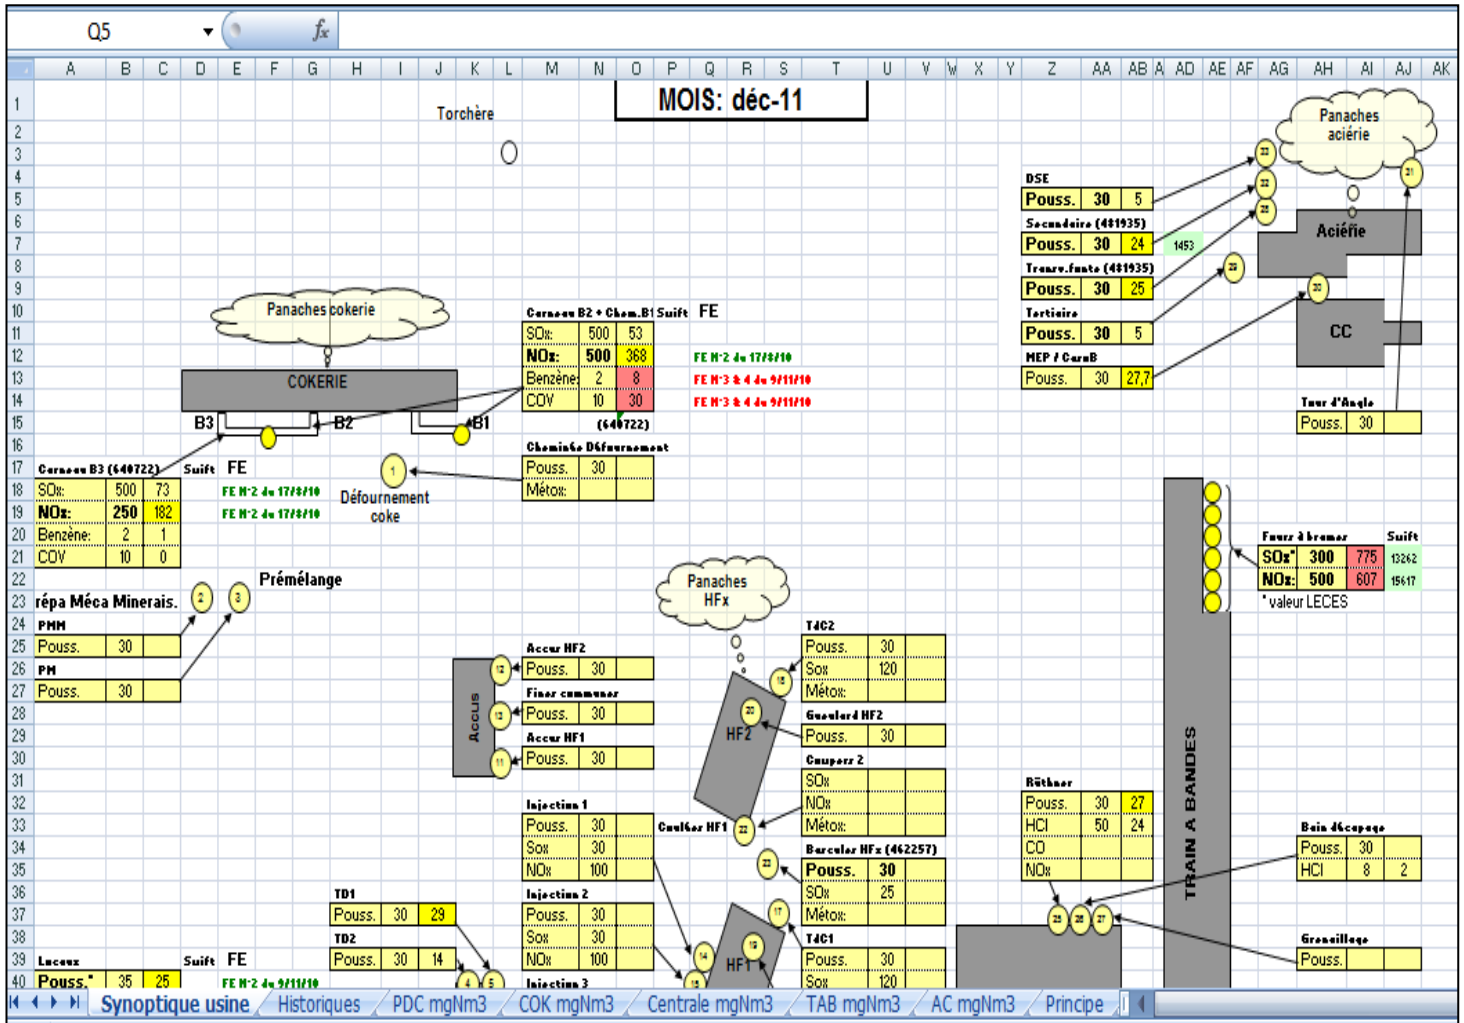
Q5

fx

A B C D E F G H I J K L M N O P Q R S T U V W X Y Z AA AB AC AD AE AF AG AH AI AJ AK

1 2 3 4 5 6 7 8 9 10 11 12 13 14 15 16 17 18 19 20 21 22 23 24 25 26 27 28 29 30 31 32 33 34 35 36 37 38 39 40

MOIS: déc-11

Torchère

Panaches aciérie

DSE
Pouss. 30 5
Secondaire (481935)
Pouss. 30 24 1453
Transv.fonte (481935)
Pouss. 30 25
Tertiaire
Pouss. 30 5
MEP / CaruB
Pouss. 30 27,7

Aciérie

CC

Tour d'Angle
Pouss. 30

Panaches cokerie

COKERIE

B3 B2 B1

Carneau B2 + Chem.B1 Suivi FE
SOx 500 53
NOx 500 368
Benzène 2 8
COV 10 30
(640722)

FE N°2 du 17/8/10
FE N°3 & 4 du 9/11/10
FE N°3 & 4 du 9/11/10

Cheminée Défournement
Pouss. 30
Métox

Défournement coke

Carneau B3 (640722) Suivi FE
SOx 500 73
NOx: 250 182
Benzène 2 1
COV 10 0

FE N°2 du 17/8/10
FE N°2 du 17/8/10

Prémélange
répa Méca Minerais.
PMM
Pouss. 30
PM
Pouss. 30

Panaches HFx

Accus HF2
Pouss. 30
Fines communes
Pouss. 30
Accus HF1
Pouss. 30

Accus

HF2

TdC2
Pouss. 30
Sox 120
Métox

Gueulard HF2
Pouss. 30

Coupers 2
SOx
NOx
Métox

Couleur HF1

Injection 1
Pouss. 30
Sox 30
NOx 100

Barcular HFx (462257)
Pouss. 30
SOx 25
Métox

Injection 2
Pouss. 30
Sox 30
NOx 100

Injection 3

TdC1
Pouss. 30
Sox 120

HF1

TD1
Pouss. 30 29
TD2
Pouss. 30 14

Lacour Suivi FE
Pouss.* 35 25
FE N°2 du 9/11/10

Fours à bramer Suivi
SOx* 300 775 13262
NOx 500 607 15617
* valeur LECES

TRAIN A BANDES

Rüthner
Pouss. 30 27
HCl 50 24
CO
NOx

Bain décapage
Pouss. 30
HCl 8 2

Grenaillage
Pouss.

Synoptique usine / Historiques / PDC mgNm3 / COK mgNm3 / Centrale mgNm3 / TAB mgNm3 / AC mgNm3 / Principe